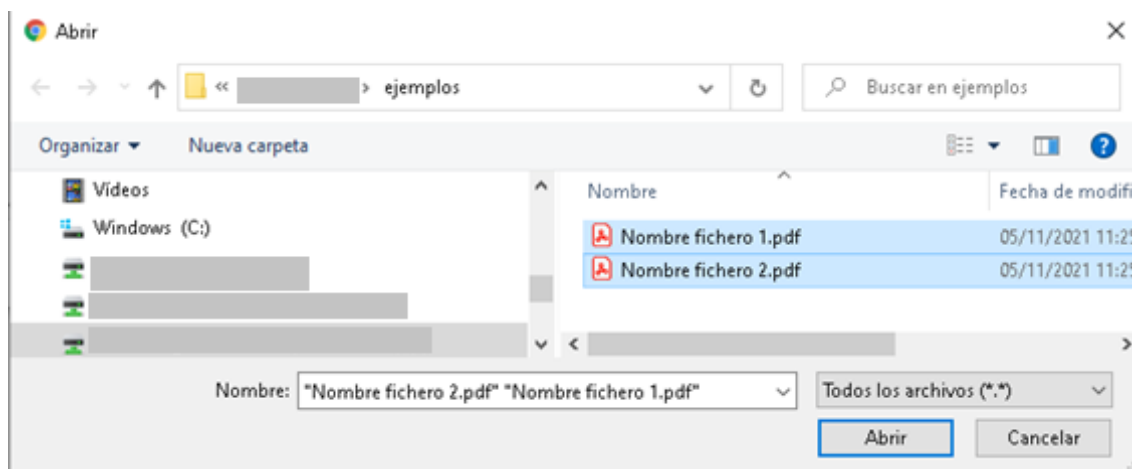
Abrir

« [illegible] › ejemplos

Buscar en ejemplos

Organizar ▾ Nueva carpeta

Vídeos
Windows (C:)
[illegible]
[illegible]
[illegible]

Nombre
Fecha de modifi

Nombre fichero 1.pdf 05/11/2021 11:2
Nombre fichero 2.pdf 05/11/2021 11:2

Nombre: "Nombre fichero 2.pdf" "Nombre fichero 1.pdf"

Todos los archivos (*.*)

Abrir
Cancelar